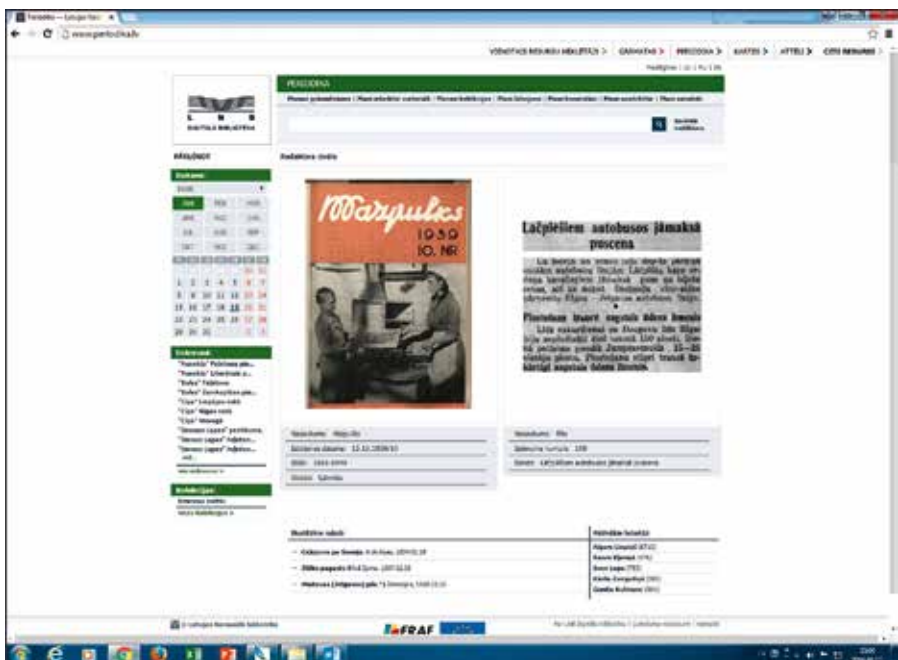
Periodika — Latvijas Nac ×

www.periodika.lv

VIENOTAIS MEKLĒŠANAS ... | GRĀMATAS > | PERIODIKA > | KARTES > | ATTĒLI > | CITI RESURSI >

LNB DIGITĀLĀ BIBLIOTĒKA

PERIODIKA

KATALOGS

Redaktora izvēle

Majuks
1939
10. NR

Lāčplēšiem autobusos jāmaksā puscena

Nosaukums: Mājas Viesis | Izdošanas datums: 12.10.1939 | Gads: 1935-1940 | Izdevējs: Sabiedrība

Nosaukums: Rīts | Izdevuma numurs: 199 | Raksts: Lāčplēšiem autobusos jāmaksā puscena

Redaktora izlase

Cukurene un fēnoja
Zēlto pagasts
Meitenes (Jelgavas) pils

FRAF

© Latvijas Nacionālā bibliotēka